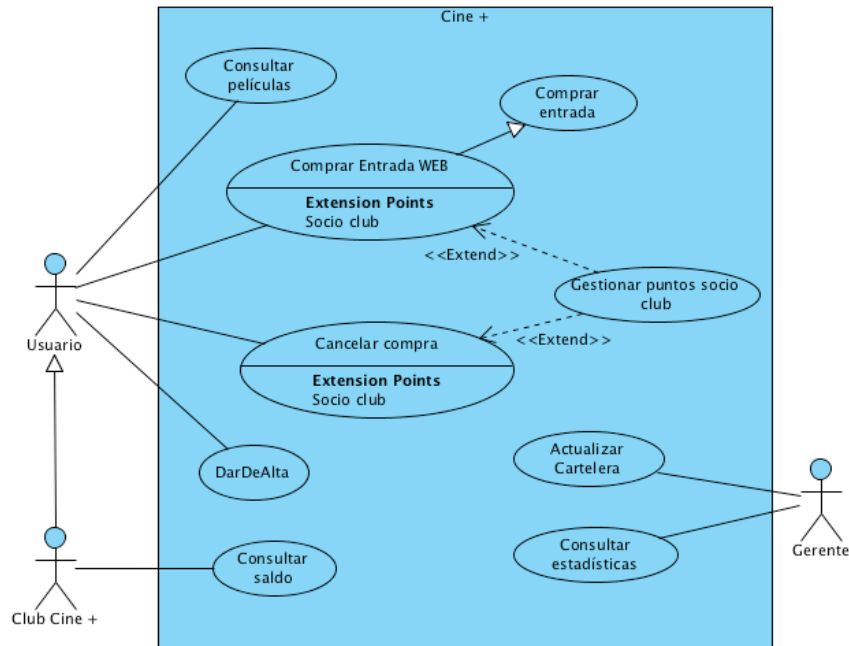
Cine +

Consultar películas

Comprar entrada

Comprar Entrada WEB

Extension Points
Socio club

<<Extend>>

Gestionar puntos socio club

<<Extend>>

Cancelar compra

Extension Points
Socio club

DarDeAlta

Actualizar Cartelera

Consultar estadísticas

Consultar saldo

Usuario

Club Cine +

Gerente